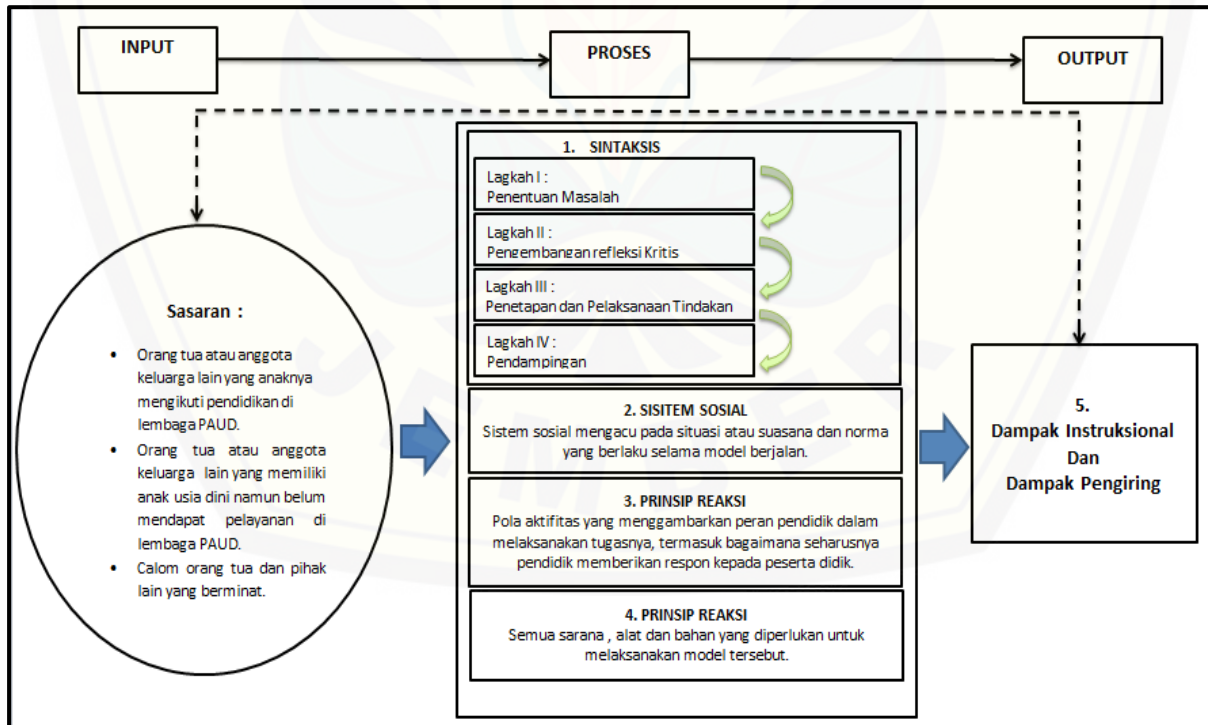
INPUT

PROSES

OUTPUT

1. SINTAKSIS

Lagkah I :
Penentuan Masalah

Lagkah II :
Pengembangan refleksi Kritis

Lagkah III :
Penetapan dan Pelaksanaan Tindakan

Lagkah IV :
Pendampingan

Sasaran :

• Orang tua atau anggota keluarga lain yang anaknya mengikuti pendidikan di lembaga PAUD.
• Orang tua atau anggota keluarga lain yang memiliki anak usia dini namun belum mendapat pelayanan di lembaga PAUD.
• Calom orang tua dan pihak lain yang berminat.

2. SISITEM SOSIAL
Sistem sosial mengacu pada situasi atau suasana dan norma yang berlaku selama model berjalan.

3. PRINSIP REAKSI
Pola aktifitas yang menggambarkan peran pendidik dalam melaksanakan tugasnya, termasuk bagaimana seharusnya pendidik memberikan respon kepada peserta didik.

4. PRINSIP REAKSI
Semua sarana , alat dan bahan yang diperlukan untuk melaksanakan model tersebut.

5.
Dampak Instruksional
Dan
Dampak Pengiring